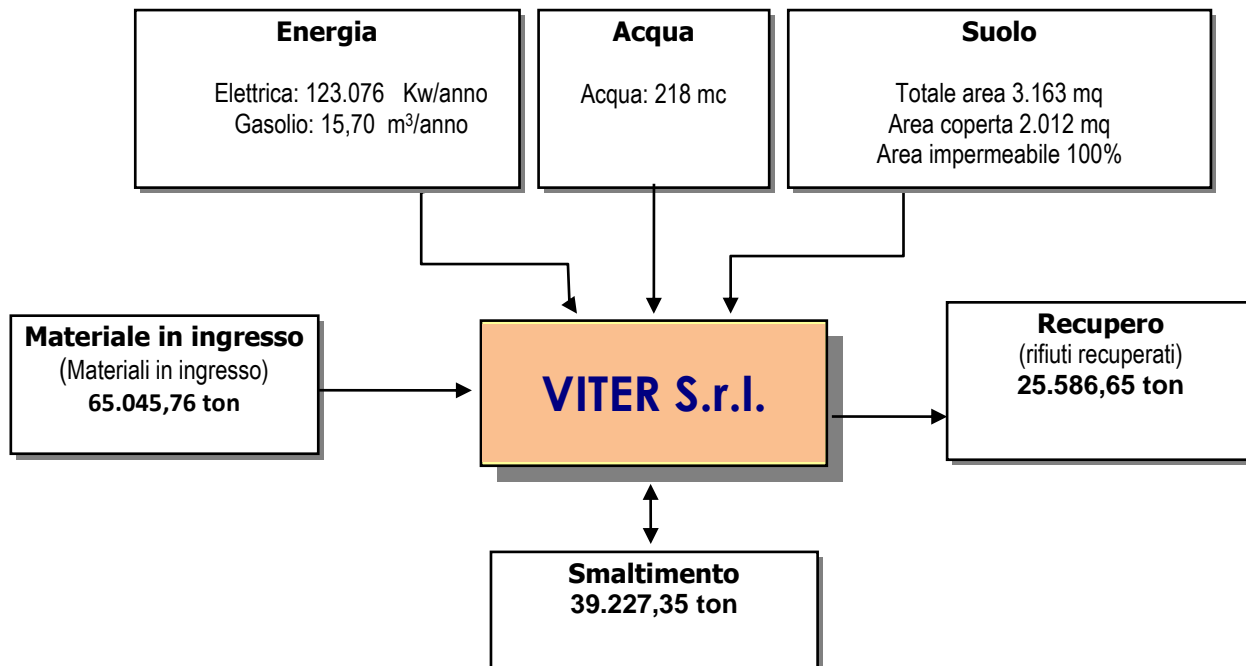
**Energia**

Elettrica: 123.076 Kw/anno
Gasolio: 15,70 $m^3$/anno

**Acqua**

Acqua: 218 mc

**Suolo**

Totale area 3.163 mq
Area coperta 2.012 mq
Area impermeabile 100%

**Materiale in ingresso**
(Materiali in ingresso)
**65.045,76 ton**

**VITER S.r.l.**

**Recupero**
(rifiuti recuperati)
**25.586,65 ton**

**Smaltimento**
**39.227,35 ton**